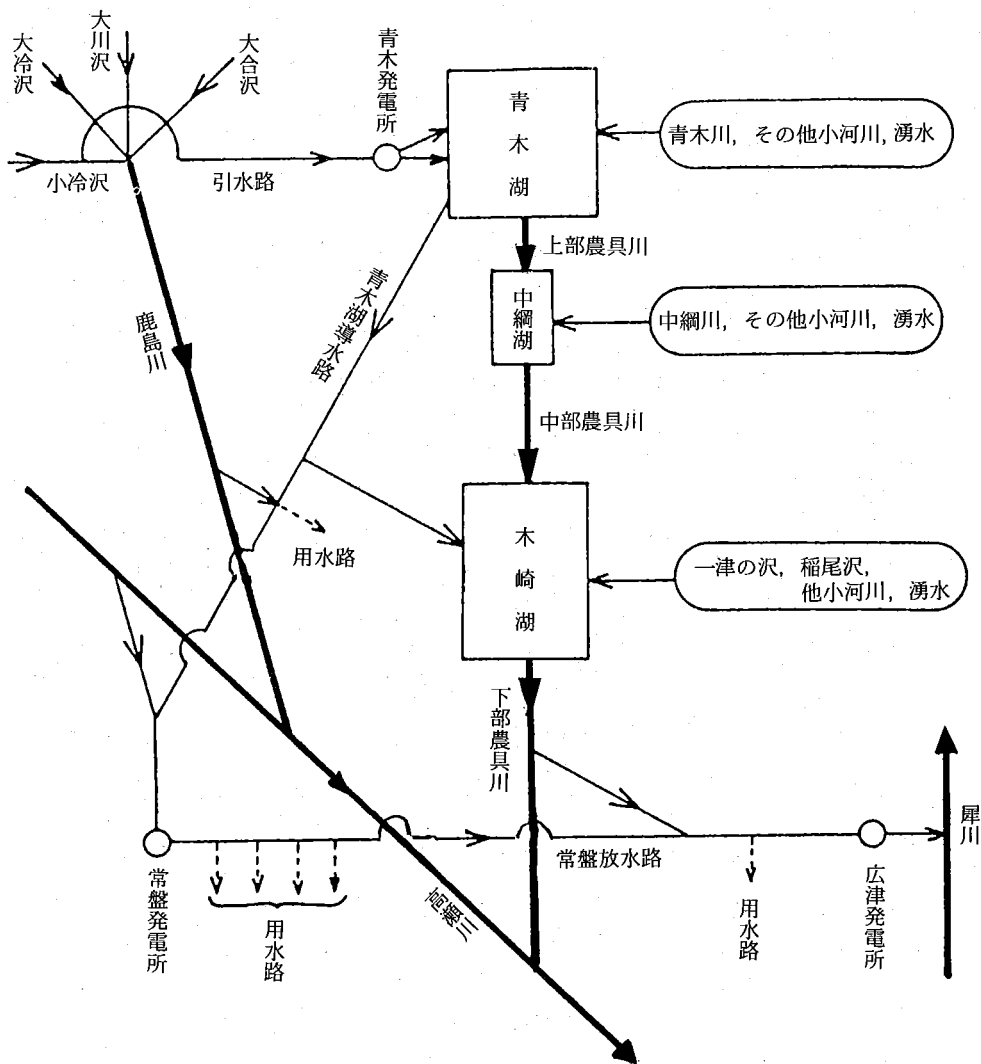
大冷沢
大川沢
大合沢
青木発電所
青木湖
青木川，その他小河川，湧水
小冷沢
引水路
上部農具川
中綱湖
中綱川，その他小河川，湧水
鹿島川
青木湖導水路
中部農具川
用水路
木崎湖
一津の沢，稲尾沢，他小河川，湧水
下部農具川
犀川
常盤発電所
用水路
高瀬川
常盤放水路
用水路
広津発電所